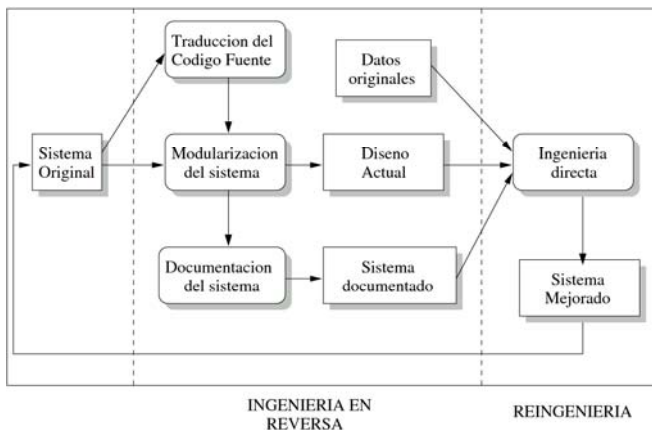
Traduccion del Codigo Fuente

Datos originales

Sistema Original

Modularizacion del sistema

Diseno Actual

Ingenieria directa

Documentacion del sistema

Sistema documentado

Sistema Mejorado

INGENIERIA EN REVERSA

REINGENIERIA